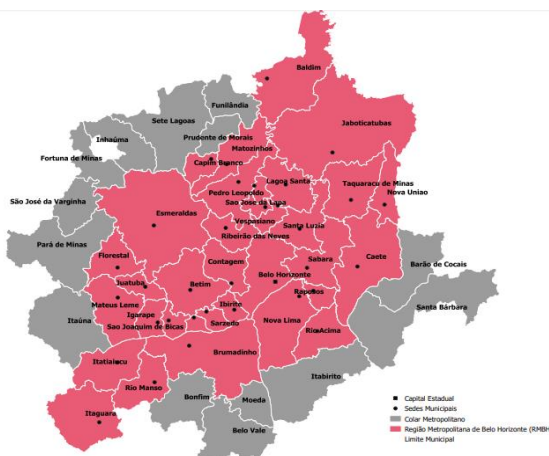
Baldim
Funilândia
Sete Lagoas
Inhaúma
Jaboticatubas
Prudente de Morais
Matozinhos
Capim Branco
Fortuna de Minas
Lagoa Santa
Taquaraçu de Minas
Nova União
Pedro Leopoldo
São José da Lapa
São José da Varginha
Esmeraldas
Vespasiano
Santa Luzia
Ribeirão das Neves
Pará de Minas
Barão de Cocais
Caeté
Florestal
Contagem
Sabará
Belo Horizonte
Juatuba
Betim
Raposos
Santa Bárbara
Mateus Leme
Ibirité
Igarapé
Itaúna
São Joaquim de Bicas
Sarzedo
Nova Lima
Rio Acima
Brumadinho
Itatiaiuçu
Itabirito
Rio Manso
Bonfim
Moeda
Itaguara
Belo Vale
Capital Estadual
Sedes Municipais
Colar Metropolitano
Região Metropolitana de Belo Horizonte (RMBH)
Limite Municipal